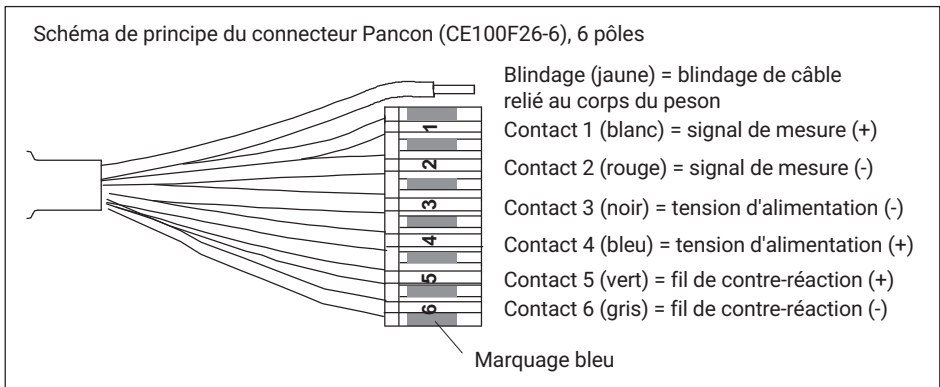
Schéma de principe du connecteur Pancon (CE100F26-6), 6 pôles

Blindage (jaune) = blindage de câble relié au corps du peson

1
Contact 1 (blanc) = signal de mesure (+)

2
Contact 2 (rouge) = signal de mesure (-)

3
Contact 3 (noir) = tension d'alimentation (-)

4
Contact 4 (bleu) = tension d'alimentation (+)

5
Contact 5 (vert) = fil de contre-réaction (+)

6
Contact 6 (gris) = fil de contre-réaction (-)

Marquage bleu